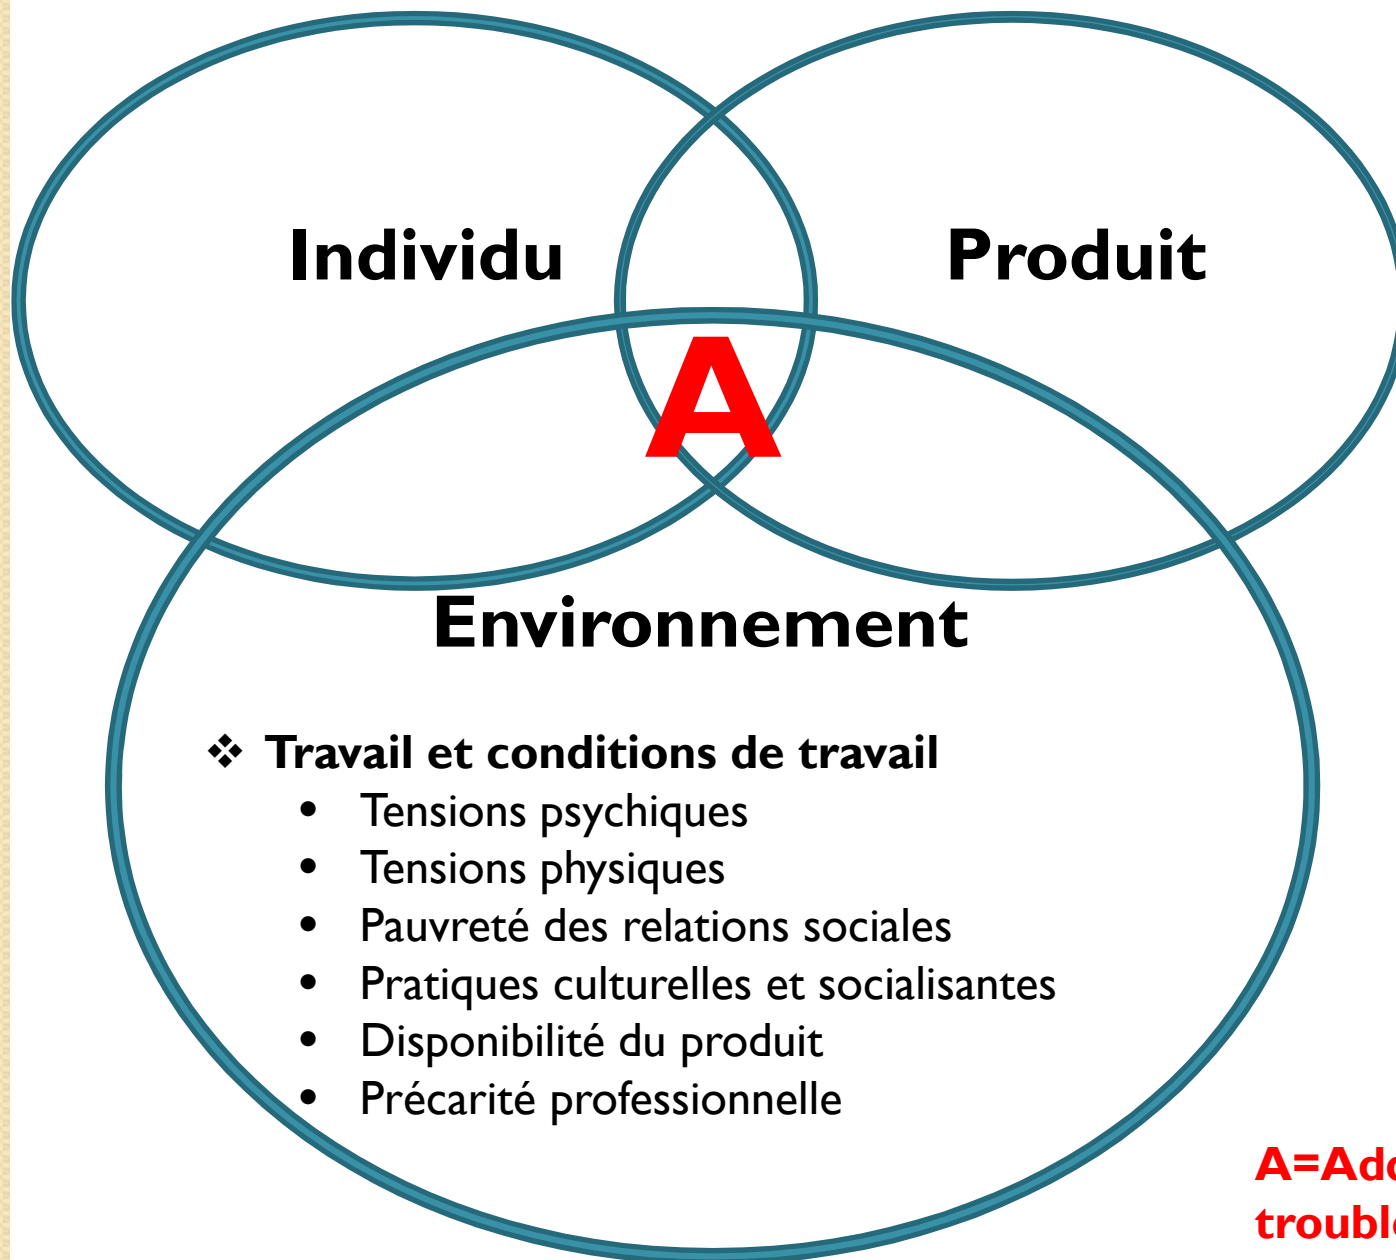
Individu

Produit

A

Environnement

❖ Travail et conditions de travail

- Tensions psychiques
- Tensions physiques
- Pauvreté des relations sociales
- Pratiques culturelles et socialisantes
- Disponibilité du produit
- Précarité professionnelle

A=Ad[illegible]
troubl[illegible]